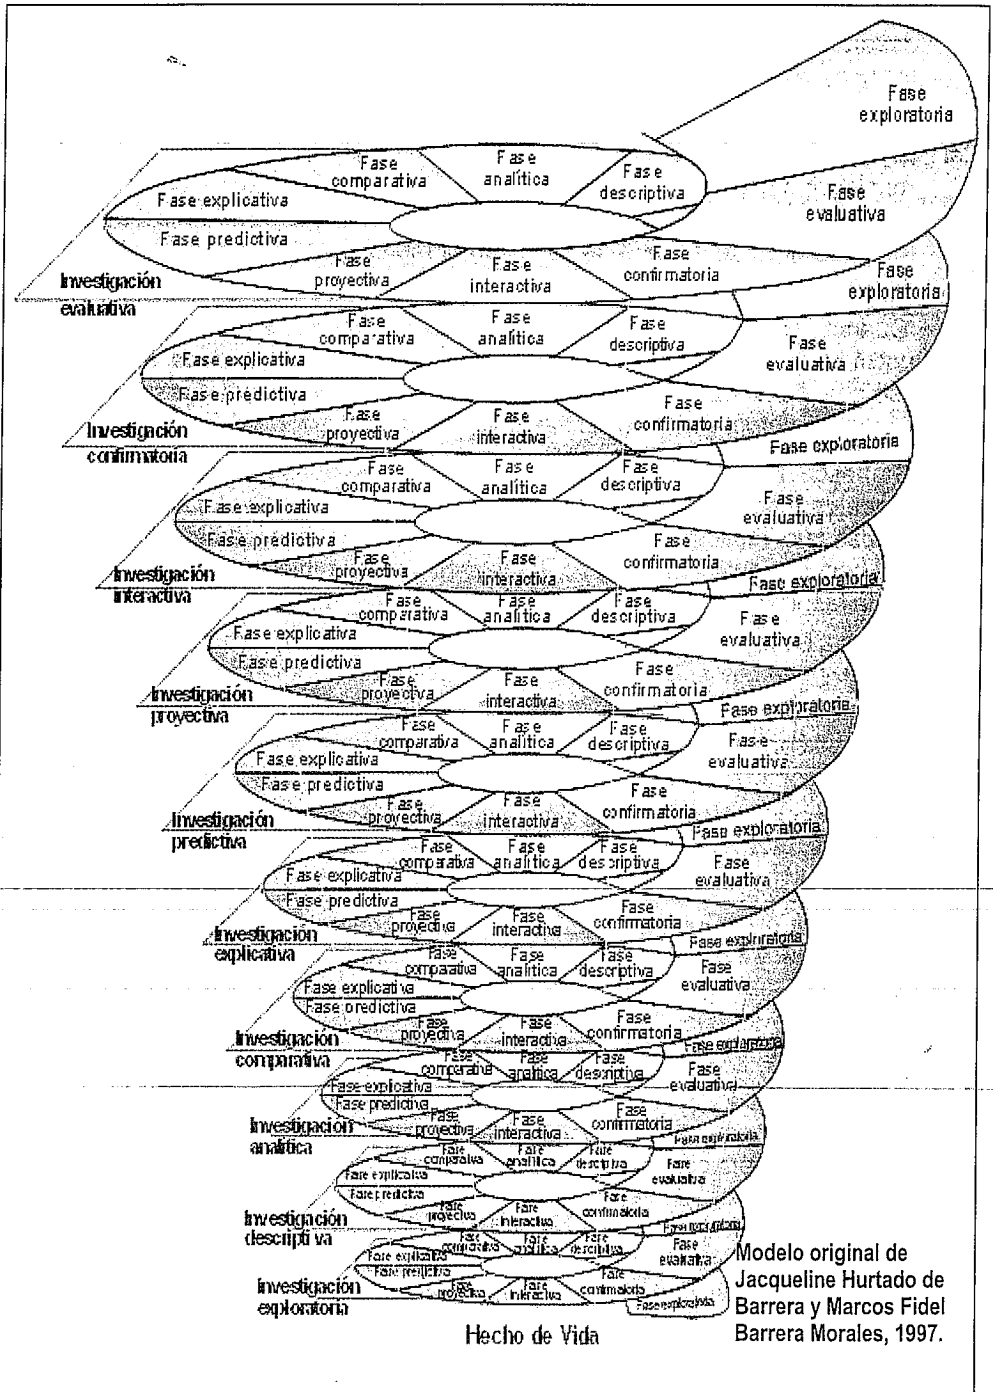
Fase exploratoria

Fase comparativa
Fase analítica
Fase descriptiva
Fase explicativa
Fase evaluativa
Fase predictiva
Fase proyectiva
Fase interactiva
Fase confirmatoria
Fase exploratoria
Investigación evaluativa

Fase comparativa
Fase analítica
Fase descriptiva
Fase explicativa
Fase evaluativa
Fase predictiva
Fase proyectiva
Fase interactiva
Fase confirmatoria
Fase exploratoria
Investigación confirmatoria

Fase comparativa
Fase analítica
Fase descriptiva
Fase explicativa
Fase evaluativa
Fase predictiva
Fase proyectiva
Fase interactiva
Fase confirmatoria
Fase exploratoria
Investigación interactiva

Fase comparativa
Fase analítica
Fase descriptiva
Fase explicativa
Fase evaluativa
Fase predictiva
Fase proyectiva
Fase interactiva
Fase confirmatoria
Fase exploratoria
Investigación proyectiva

Fase comparativa
Fase analítica
Fase descriptiva
Fase explicativa
Fase evaluativa
Fase predictiva
Fase proyectiva
Fase interactiva
Fase confirmatoria
Fase exploratoria
Investigación predictiva

Fase comparativa
Fase analítica
Fase descriptiva
Fase explicativa
Fase evaluativa
Fase predictiva
Fase proyectiva
Fase interactiva
Fase confirmatoria
Fase exploratoria
Investigación explicativa

Fase comparativa
Fase analítica
Fase descriptiva
Fase explicativa
Fase evaluativa
Fase predictiva
Fase proyectiva
Fase interactiva
Fase confirmatoria
Fase exploratoria
Investigación comparativa

Fase comparativa
Fase analítica
Fase descriptiva
Fase explicativa
Fase evaluativa
Fase predictiva
Fase proyectiva
Fase interactiva
Fase confirmatoria
Fase exploratoria
Investigación analítica

Fase comparativa
Fase analítica
Fase descriptiva
Fase explicativa
Fase evaluativa
Fase predictiva
Fase proyectiva
Fase interactiva
Fase confirmatoria
Fase exploratoria
Investigación descriptiva

Fase comparativa
Fase analítica
Fase descriptiva
Fase explicativa
Fase evaluativa
Fase predictiva
Fase proyectiva
Fase interactiva
Fase confirmatoria
Fase exploratoria
Investigación exploratoria

Hecho de Vida

Modelo original de Jacqueline Hurtado de Barrera y Marcos Fidel Barrera Morales, 1997.